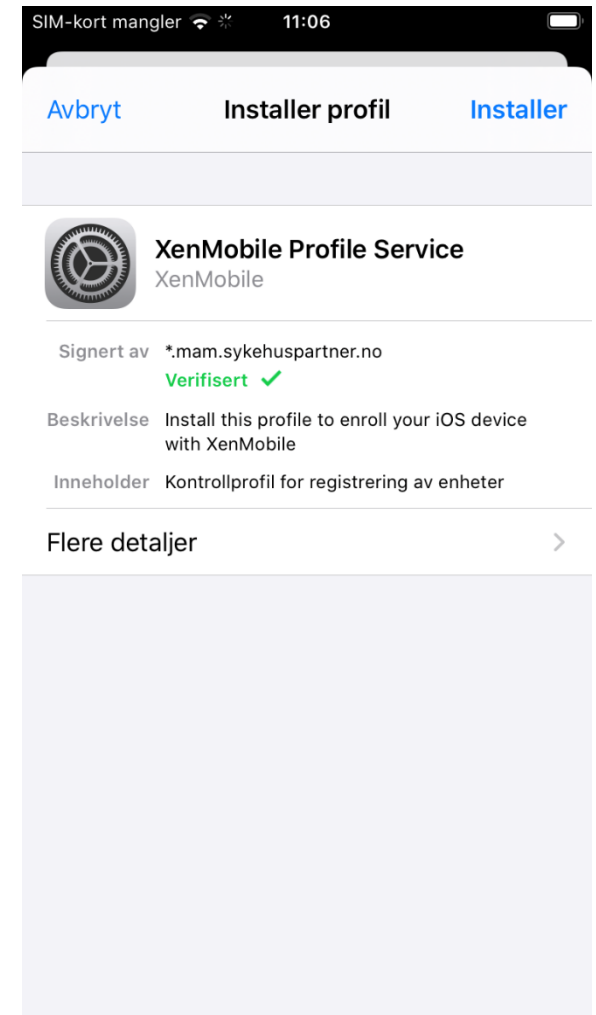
SIM-kort mangler 11:06

Avbryt Installer profil Installer

XenMobile Profile Service
XenMobile

Signert av *.mam.sykehuspartner.no
Verifisert ✓

Beskrivelse Install this profile to enroll your iOS device with XenMobile

Inneholder Kontrollprofil for registrering av enheter

Flere detaljer >